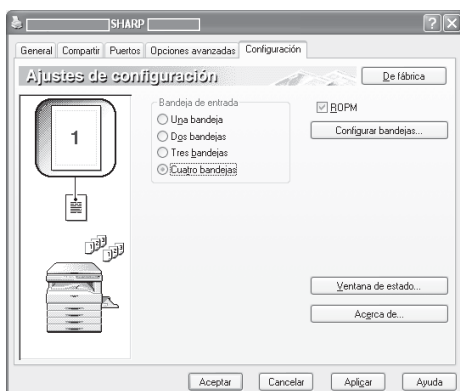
SHARP

General | Compartir | Puertos | Opciones avanzadas | Configuración

Ajustes de configuración

De fábrica

1

Bandeja de entrada

Una bandeja

Dos bandejas

Tres bandejas

Cuatro bandejas

ROPM

Configurar bandejas...

Ventana de estado...

Acerca de...

Aceptar | Cancelar | Aplicar | Ayuda